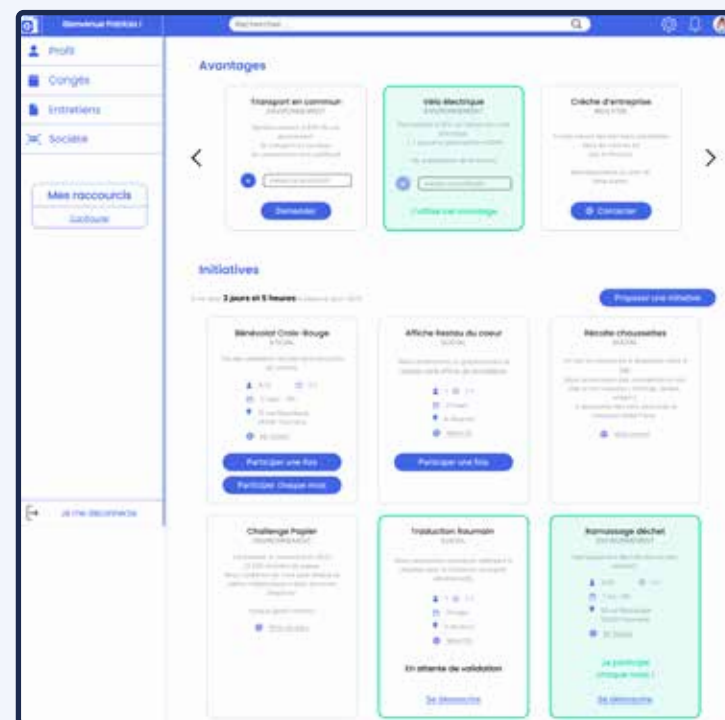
Bienvenue Patrice !

Rechercher...

Profil

Congés

Entretiens

Société

Mes raccourcis

Ajouter

Je me déconnecte

Avantages

Transport en commun
ENVIRONNEMENT

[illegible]

Demander

Vélo électrique
ENVIRONNEMENT

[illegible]

Profiter de l'avantage

Crèche d'entreprise
BIEN-ÊTRE

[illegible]

Contacter

Initiatives

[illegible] 3 jours et 5 heures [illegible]

Proposer une initiative

Bénévolat Croix-Rouge
SOCIAL

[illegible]

Participer une fois

Participer chaque mois

Affiche Restau du coeur
SOCIAL

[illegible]

Participer une fois

Récolte chaussettes
SOCIAL

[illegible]

Challenge Papier
ENVIRONNEMENT

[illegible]

Traduction Roumain
SOCIAL

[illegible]

En attente de validation

Se désinscrire

Ramassage déchet
ENVIRONNEMENT

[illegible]

Je participe chaque mois !

Se désinscrire